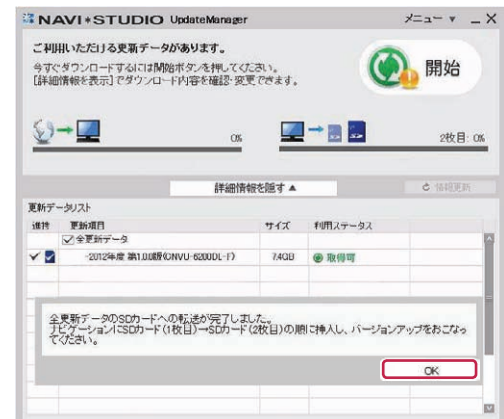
NAVI+STUDIO UpdateManager

メニュー ▾ _ X

ご利用いただける更新データがあります。

今すぐダウンロードするには開始ボタンを押してください。
[詳細情報を表示]でダウンロード内容を確認・変更できます。

開始

0%

2枚目: 0%

詳細情報を隠す ▲

情報更新

更新データリスト

| 進捗 | 更新項目 | サイズ | 利用ステータス |
|---|---|---|---|
| | 全更新データ | | |
| ✓ | ·2012年度 第1.0版(CNVU-6200DL-F) | 7.4GB | 取得可 |

全更新データのSDカードへの転送が完了しました。
ナビゲーションにSDカード(1枚目)→SDカード(2枚目)の順に挿入し、バージョンアップをおこなってください。

OK